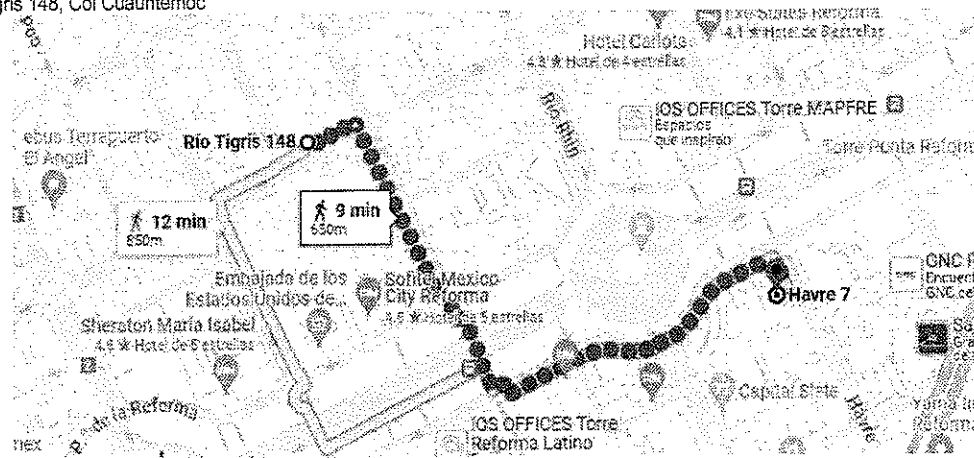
gris 148, Col Cuauhtémoc

Hotel Carlota
4.3 ★ Hotel de 4 estrellas

Rio Tigris 148

IOS OFFICES Torre MAPFRE
Espacios que inspiran

Torre Punta Reforma

Río Rhin

ebus Terrapuerto El Ángel

12 min
850m

9 min
650m

Embajada de los Estados Unidos de...

Sofitel Mexico City Reforma
4.6 ★ Hotel de 5 estrellas

Sheraton Maria Isabel
4.5 ★ Hotel de 5 estrellas

Havre 7

GNC
Encuent
GNC ce

Capital Siete

Havre

IOS OFFICES Torre Reforma Latino

P.º de la Reforma

nex

Reforma